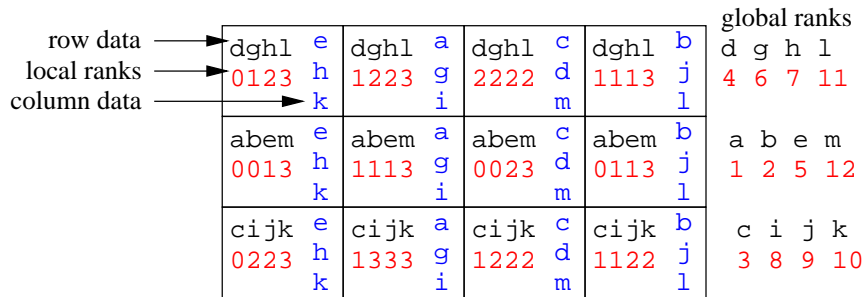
row data
local ranks
column data

| dghl 0123 | e h k | dghl 1223 | a g i | dghl 2222 | c d m | dghl 1113 | b j l |
|---|---|---|---|---|---|---|---|
| abem 0013 | e h k | abem 1113 | a g i | abem 0023 | c d m | abem 0113 | b j l |
| cijk 0223 | e h k | cijk 1333 | a g i | cijk 1222 | c d m | cijk 1122 | b j l |

global ranks
d g h l
4 6 7 11
a b e m
1 2 5 12
c i j k
3 8 9 10